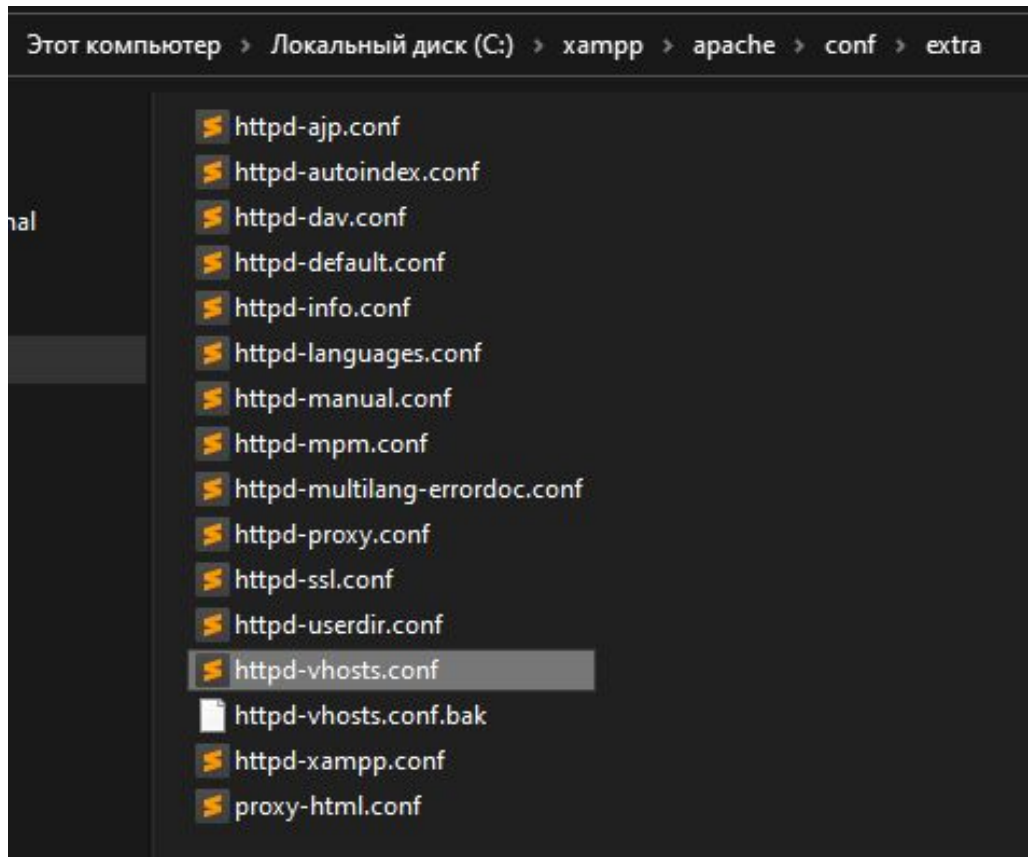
Этот компьютер › Локальный диск (C:) › xampp › apache › conf › extra

ıal

httpd-ajp.conf
httpd-autoindex.conf
httpd-dav.conf
httpd-default.conf
httpd-info.conf
httpd-languages.conf
httpd-manual.conf
httpd-mpm.conf
httpd-multilang-errordoc.conf
httpd-proxy.conf
httpd-ssl.conf
httpd-userdir.conf
httpd-vhosts.conf
httpd-vhosts.conf.bak
httpd-xampp.conf
proxy-html.conf